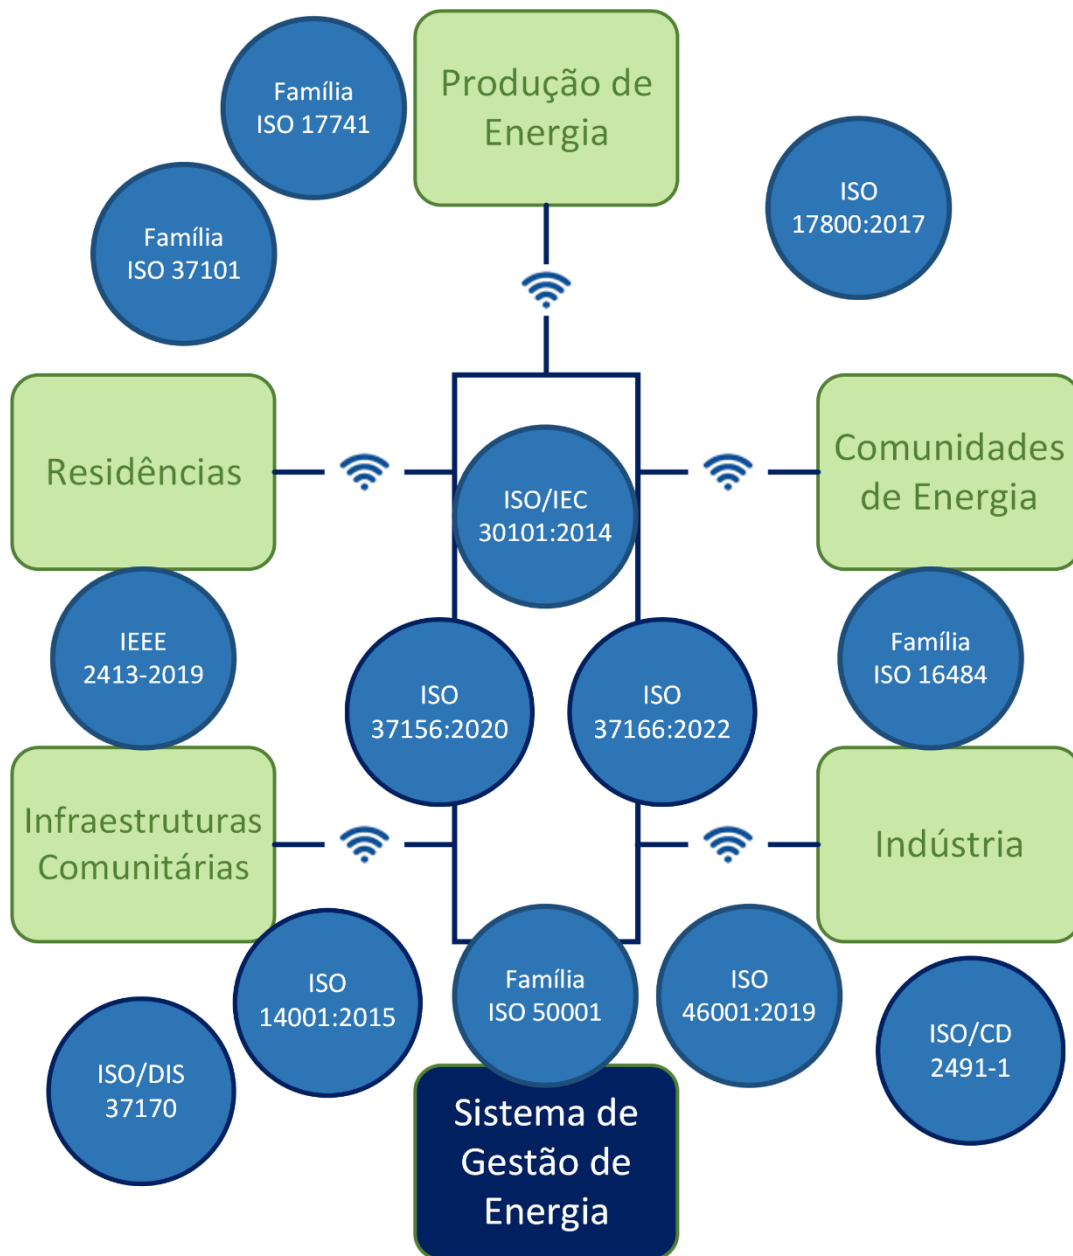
Família ISO 17741

Produção de Energia

Família ISO 37101

ISO 17800:2017

Residências

ISO/IEC 30101:2014

Comunidades de Energia

IEEE 2413-2019

ISO 37156:2020

ISO 37166:2022

Família ISO 16484

Infraestruturas Comunitárias

Indústria

ISO 14001:2015

Família ISO 50001

ISO 46001:2019

ISO/CD 2491-1

ISO/DIS 37170

Sistema de Gestão de Energia